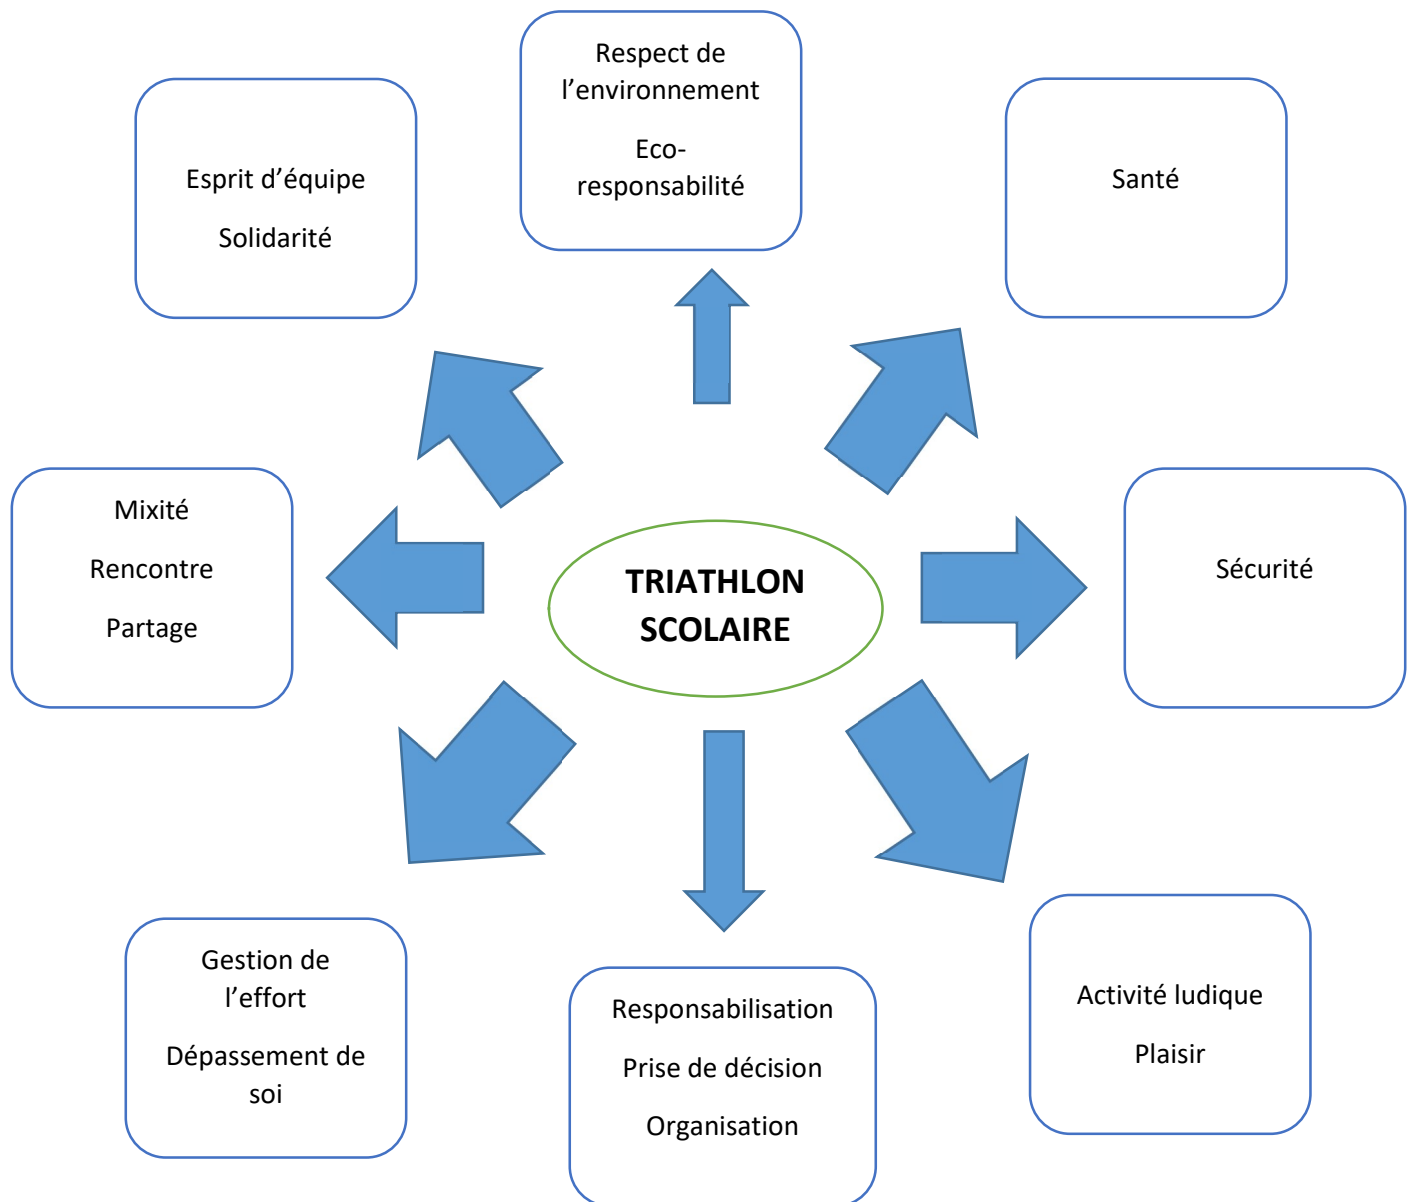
Respect de l’environnement

Eco-responsabilité

Esprit d’équipe

Solidarité

Santé

Mixité

Rencontre

Partage

TRIATHLON SCOLAIRE

Sécurité

Gestion de l’effort

Dépassement de soi

Responsabilisation

Prise de décision

Organisation

Activité ludique

Plaisir